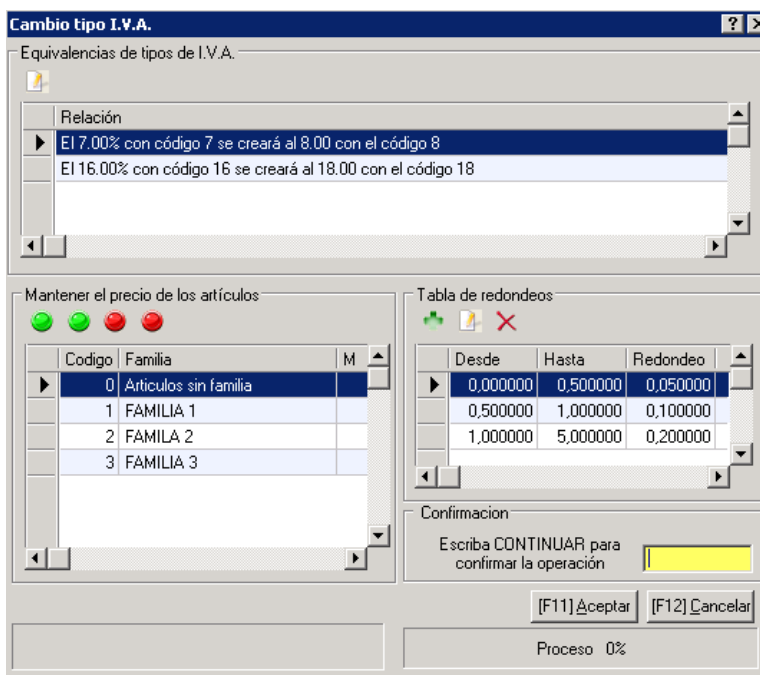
Cambio tipo I.V.A.

Equivalencias de tipos de I.V.A.

| Relación |
|---|
| El 7.00% con código 7 se creará al 8.00 con el código 8 |
| El 16.00% con código 16 se creará al 18.00 con el código 18 |

Mantener el precio de los artículos

| Codigo | Familia | M |
|---|---|---|
| 0 | Articulos sin familia | |
| 1 | FAMILIA 1 | |
| 2 | FAMILA 2 | |
| 3 | FAMILIA 3 | |

Tabla de redondeos

| Desde | Hasta | Redondeo |
|---|---|---|
| 0,000000 | 0,500000 | 0,050000 |
| 0,500000 | 1,000000 | 0,100000 |
| 1,000000 | 5,000000 | 0,200000 |

Confirmacion

Escriba CONTINUAR para confirmar la operación

[F11] Aceptar [F12] Cancelar

Proceso 0%